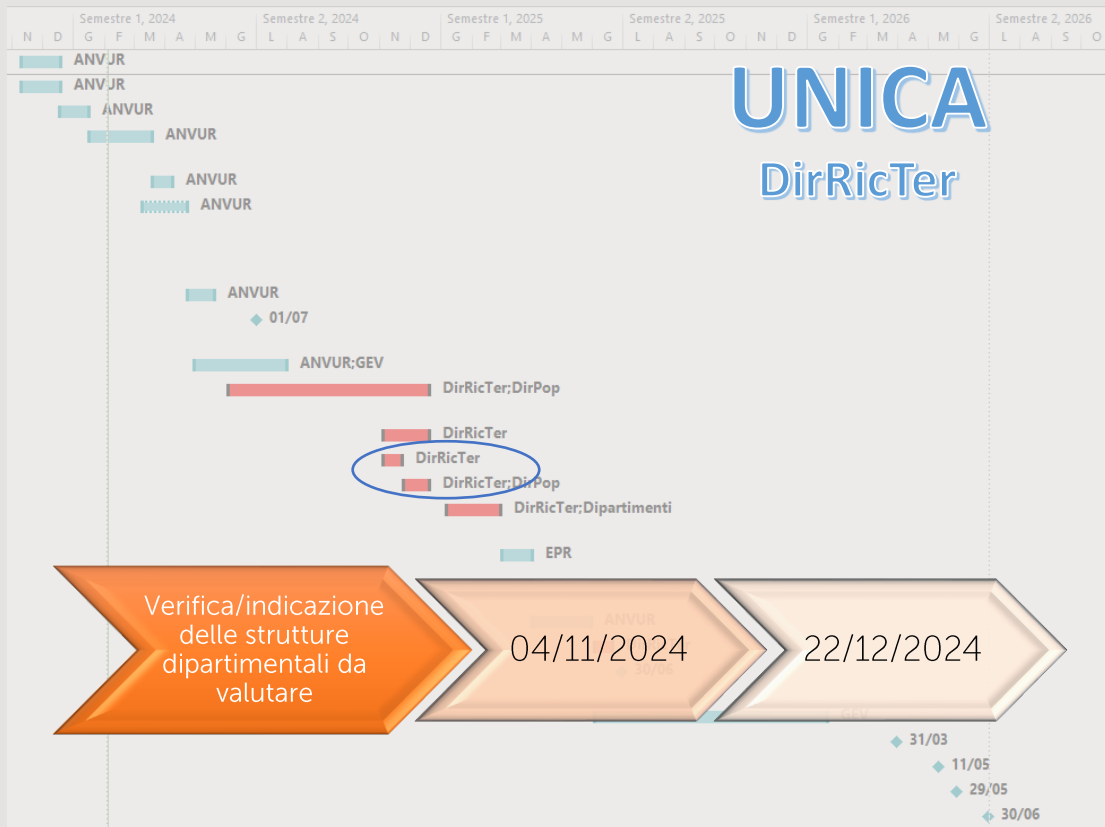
Semestre 1, 2024 | Semestre 2, 2024 | Semestre 1, 2025 | Semestre 2, 2025 | Semestre 1, 2026 | Semestre 2, 2026

N D G F M A M G L A S O N D G F M A M G L A S O N D G F M A M G L A S O

ANVUR
ANVUR
ANVUR
ANVUR
ANVUR
ANVUR
ANVUR
01/07
ANVUR;GEV
DirRicTer;DirPop
DirRicTer
DirRicTer
DirRicTer;DirPop
DirRicTer;Dipartimenti
EPR
ANVUR
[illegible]
GEV
31/03
11/05
29/05
30/06

UNICA
DirRicTer

Verifica/indicazione delle strutture dipartimentali da valutare

04/11/2024

22/12/2024